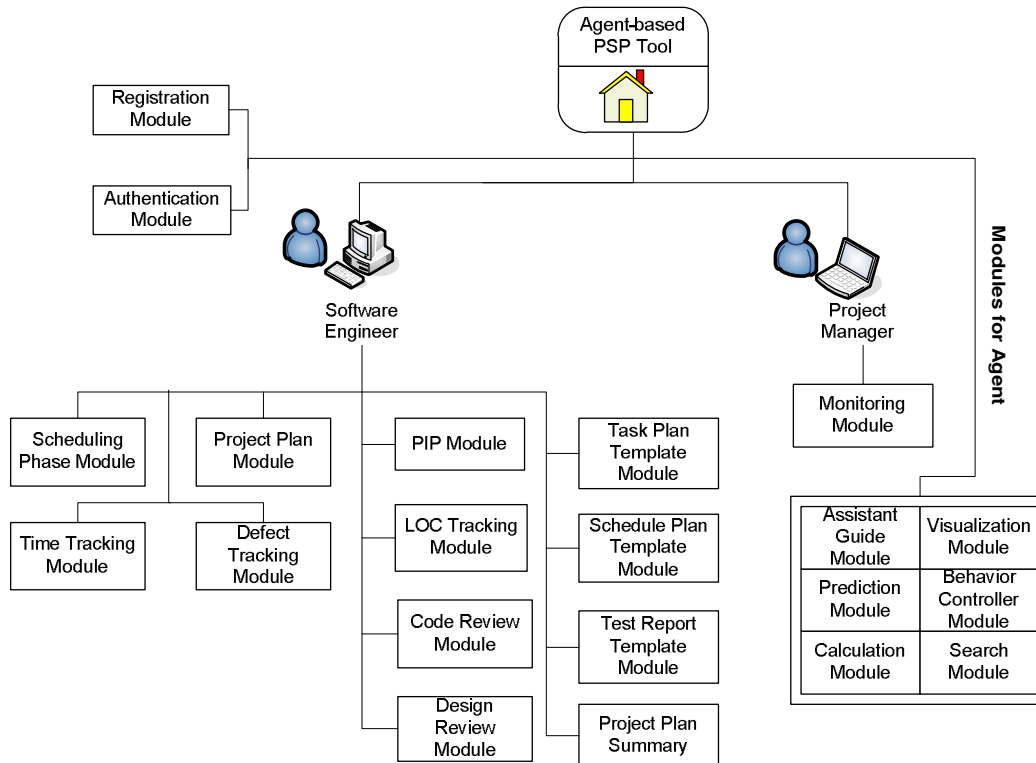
Agent-based PSP Tool

Registration Module

Authentication Module

Software Engineer

Project Manager

Modules for Agent

Scheduling Phase Module

Project Plan Module

PIP Module

Task Plan Template Module

Monitoring Module

Time Tracking Module

Defect Tracking Module

LOC Tracking Module

Schedule Plan Template Module

Code Review Module

Test Report Template Module

Design Review Module

Project Plan Summary

| Assistant Guide Module | Visualization Module |
|---|---|
| Prediction Module | Behavior Controller Module |
| Calculation Module | Search Module |